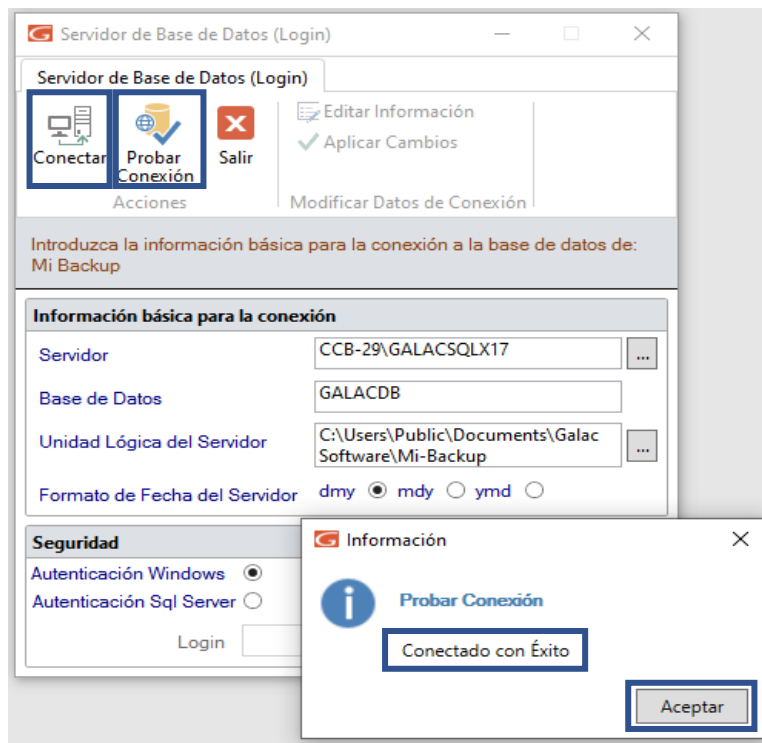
Servidor de Base de Datos (Login)

Servidor de Base de Datos (Login)

Conectar
Probar Conexión
Salir
Acciones

Editar Información
Aplicar Cambios
Modificar Datos de Conexión

Introduzca la información básica para la conexión a la base de datos de: Mi Backup

Información básica para la conexión

| | |
|---|---|
| Servidor | CCB-29\GALACSQLX17 ... |
| Base de Datos | GALACDB |
| Unidad Lógica del Servidor | C:\Users\Public\Documents\Galac Software\Mi-Backup ... |
| Formato de Fecha del Servidor | dmy mdy ymd |

Seguridad
Autenticación Windows
Autenticación Sql Server
Login

Información

Probar Conexión

Conectado con Éxito

Aceptar